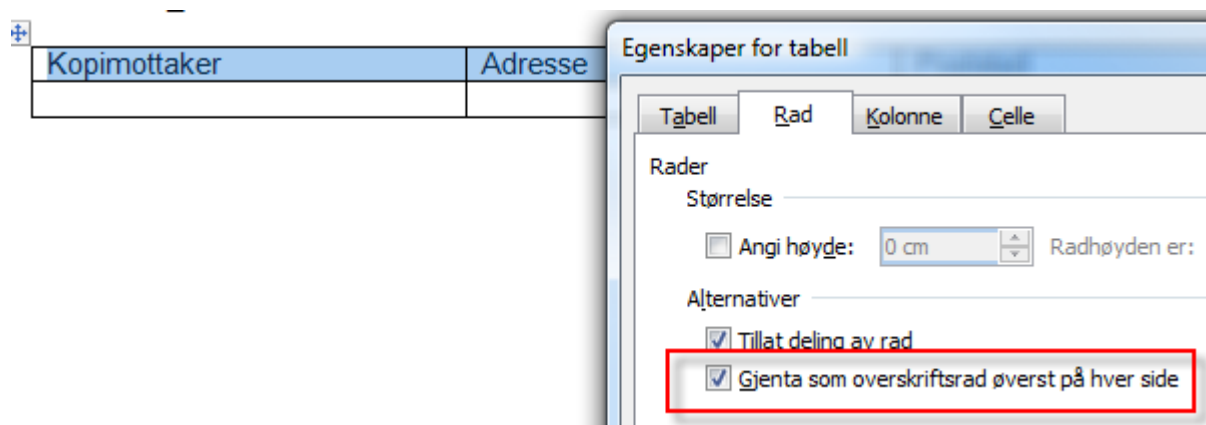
| Kopimottaker | Adresse |
|---|---|
| | |

Egenskaper for tabell

Tabell | Rad | Kolonne | Celle

Rader

Størrelse

Angi høyde: 0 cm Radhøyden er:

Alternativer

Tillat deling av rad

Gjenta som overskriftsrad øverst på hver side